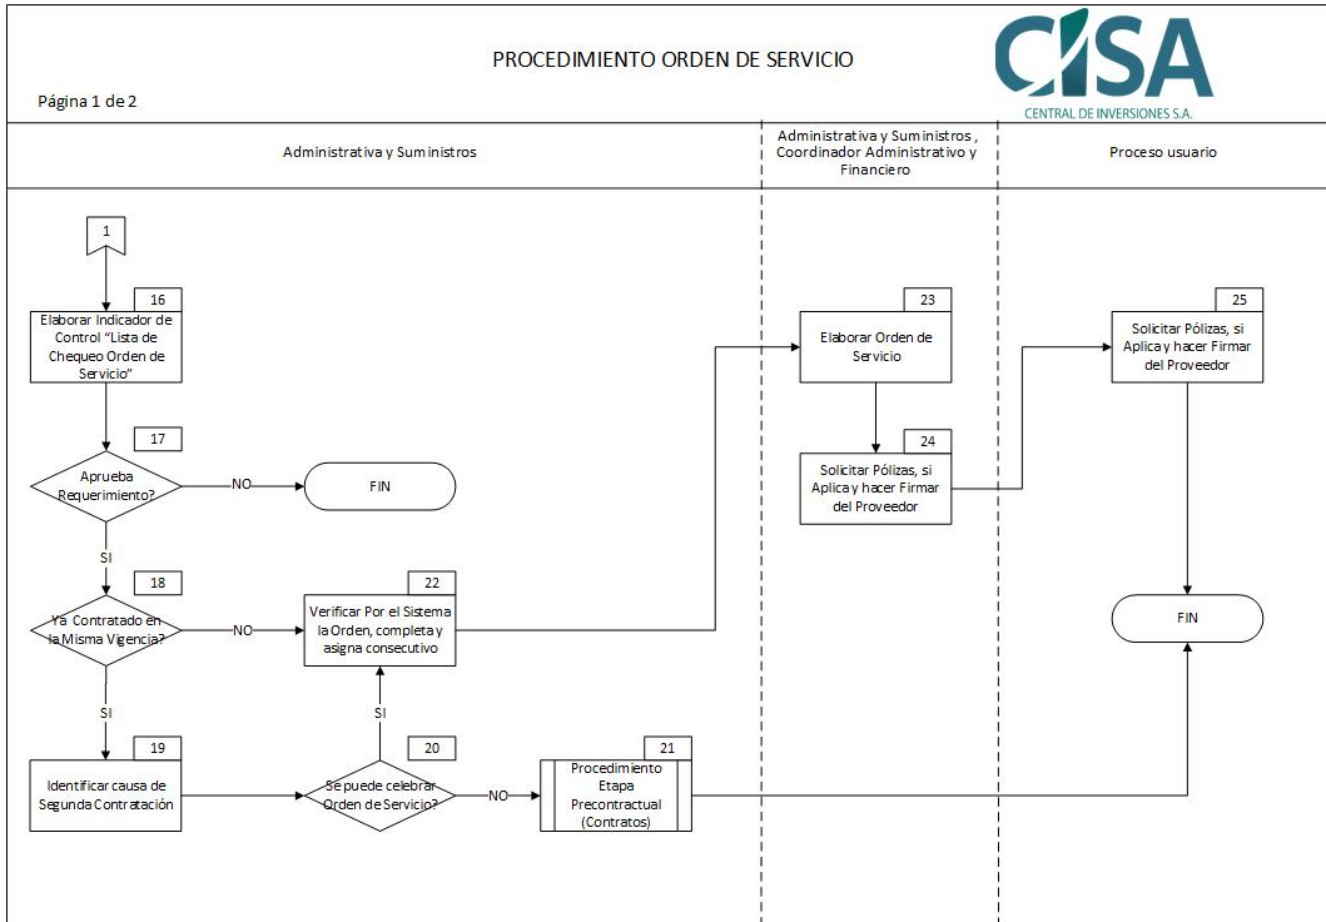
PROCEDIMIENTO ORDEN DE SERVICIO

CISA
CENTRAL DE INVERSIONES S.A.

Página 1 de 2

Administrativa y Suministros

Administrativa y Suministros , Coordinador Administrativo y Financiero

Proceso usuario

1

16
Elaborar Indicador de Control "Lista de Chequeo Orden de Servicio"

17
Aprueba Requerimiento?

NO

FIN

SI

18
Ya Contratado en la Misma Vigencia?

NO

22
Verificar Por el Sistema la Orden, completa y asigna consecutivo

SI

19
Identificar causa de Segunda Contratación

20
Se puede celebrar Orden de Servicio?

SI

NO

21
Procedimiento Etapa Precontractual (Contratos)

23
Elaborar Orden de Servicio

24
Solicitar Pólizas, si Aplica y hacer Firmar del Proveedor

25
Solicitar Pólizas, si Aplica y hacer Firmar del Proveedor

FIN